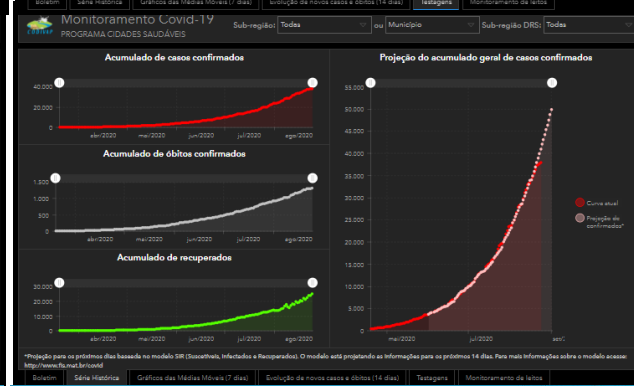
Boletim | Série Histórica | Gráficos das Médias Móveis (7 dias) | Evolução de novos casos e óbitos (14 dias) | Testagens | Monitoramento de leitos

CODIVAP

Monitoramento Covid-19
PROGRAMA CIDADES SAUDÁVEIS

Sub-região: Todas
ou Município
Sub-região DRS: Todas

Acumulado de casos confirmados

40.000
20.000
0
abr/2020 mai/2020 jun/2020 jul/2020 ago/2020

Acumulado de óbitos confirmados

1.500
1.000
500
0
abr/2020 mai/2020 jun/2020 jul/2020 ago/2020

Acumulado de recuperados

30.000
20.000
10.000
0
abr/2020 mai/2020 jun/2020 jul/2020 ago/2020

Projeção do acumulado geral de casos confirmados

55.000
50.000
45.000
40.000
35.000
30.000
25.000
20.000
15.000
10.000
5.000
0
mai/2020 jul/2020 set/

Curva atual
Projeção de confirmados*

*Projeção para os próximos dias baseada no modelo SIR (Suscetíveis, Infectados e Recuperados). O modelo está projetando as informações para os próximos 14 dias. Para mais informações sobre o modelo acesse: http://www.fis.mat.br/covid

Boletim | Série Histórica | Gráficos das Médias Móveis (7 dias) | Evolução de novos casos e óbitos (14 dias) | Testagens | Monitoramento de leitos